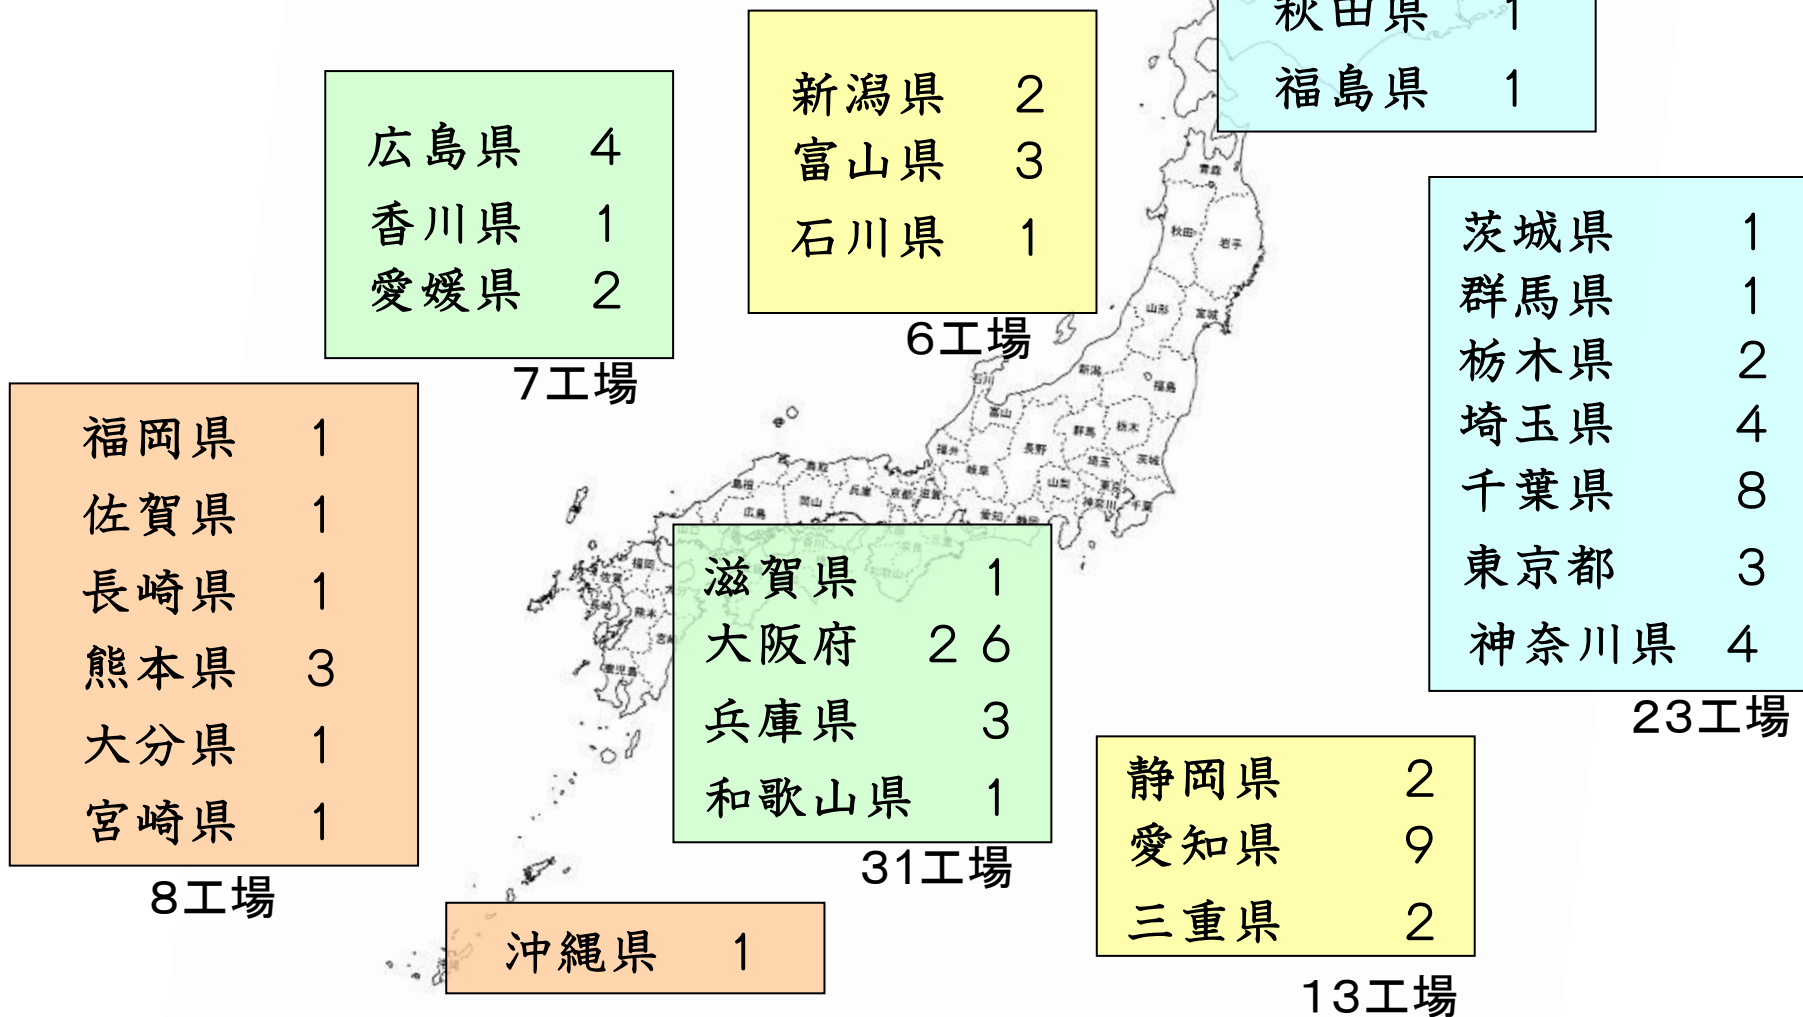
秋田県 1
福島県 1

新潟県 2
富山県 3
石川県 1
6工場

広島県 4
香川県 1
愛媛県 2
7工場

茨城県 1
群馬県 1
栃木県 2
埼玉県 4
千葉県 8
東京都 3
神奈川県 4
23工場

福岡県 1
佐賀県 1
長崎県 1
熊本県 3
大分県 1
宮崎県 1
8工場

滋賀県 1
大阪府 26
兵庫県 3
和歌山県 1
31工場

静岡県 2
愛知県 9
三重県 2
13工場

沖縄県 1